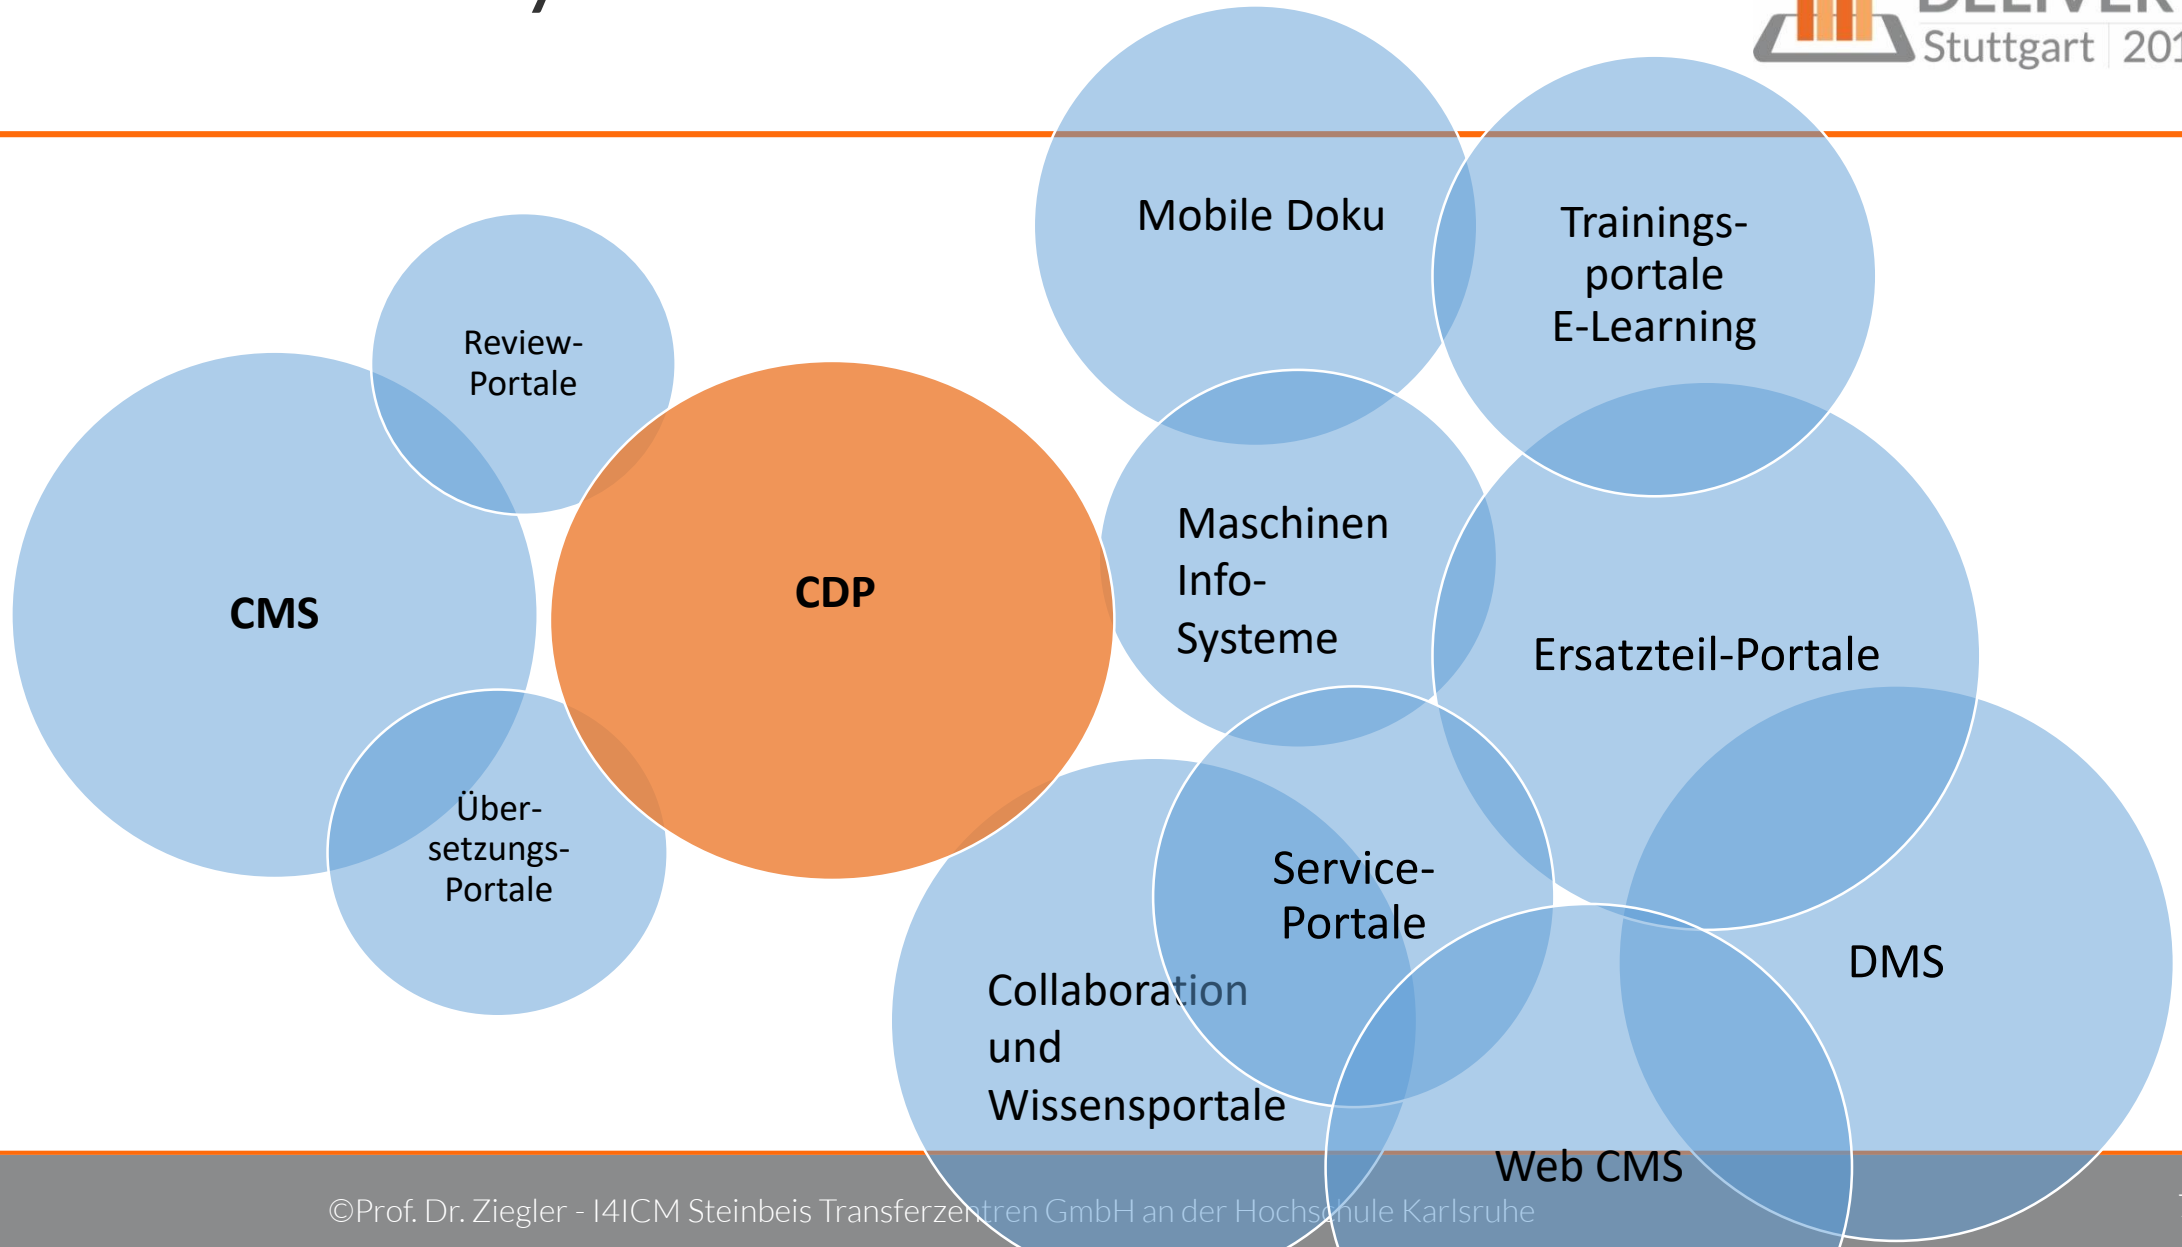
Stuttgart 20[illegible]

Review-Portale

CMS

CDP

Über-setzungs-Portale

Mobile Doku

Trainings-portale E-Learning

Maschinen Info-Systeme

Ersatzteil-Portale

Service-Portale

DMS

Collaboration und Wissensportale

Web CMS

©Prof. Dr. Ziegler - I4ICM Steinbeis Transferzentren GmbH an der Hochschule Karlsruhe